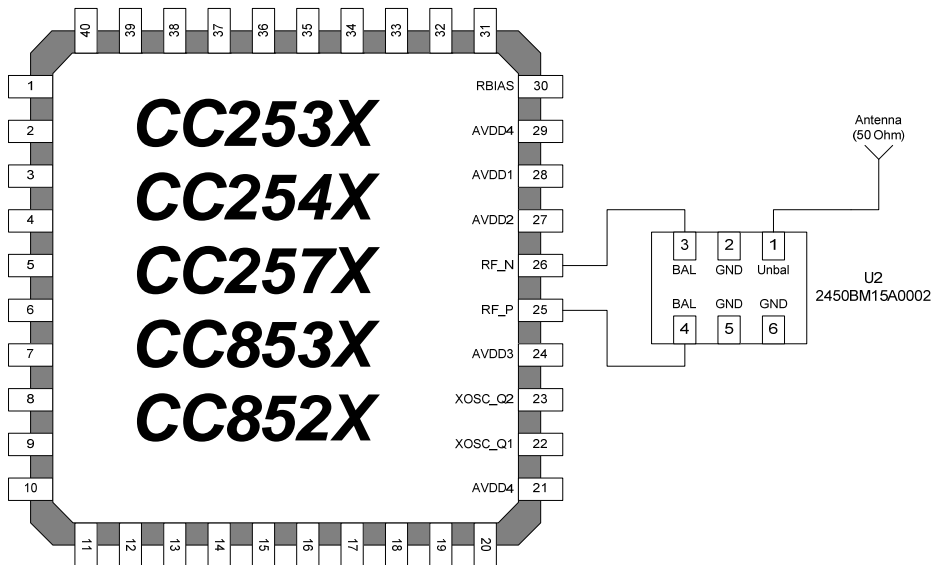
40 39 38 37 36 35 34 33 32 31

1
2
3
4
5
6
7
8
9
10

CC253X
CC254X
CC257X
CC853X
CC852X

RBIAS 30
AVDD4 29
AVDD1 28
AVDD2 27
RF_N 26
RF_P 25
AVDD3 24
XOSC_Q2 23
XOSC_Q1 22
AVDD4 21

11 12 13 14 15 16 17 18 19 20

Antenna
(50 Ohm)

3 BAL
2 GND
1 Unbal
BAL 4
GND 5
GND 6

U2
2450BM15A0002